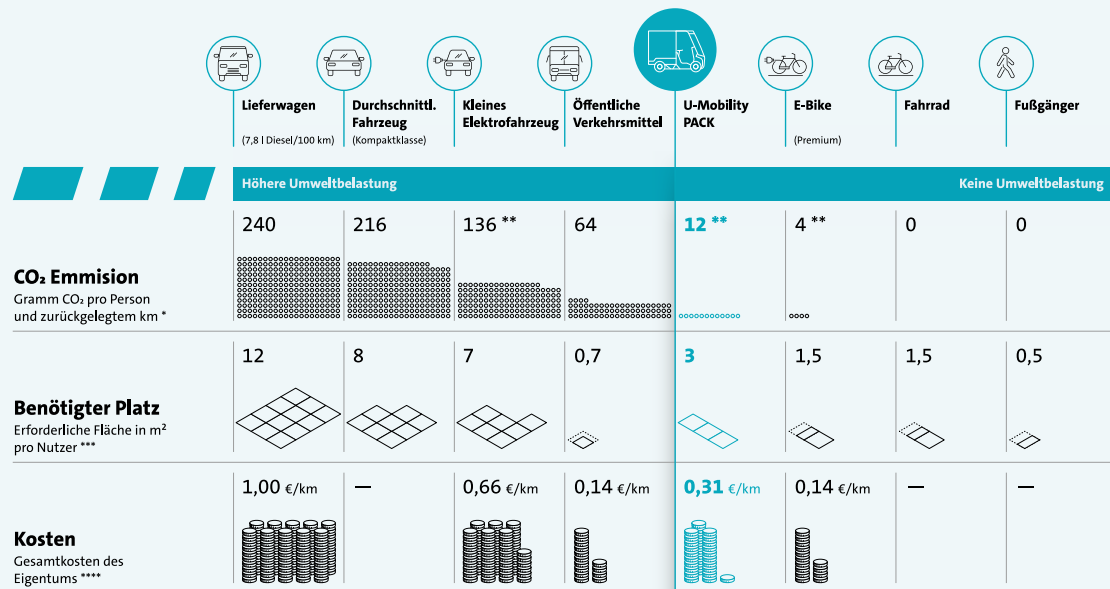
| | Lieferwagen (7,8 l Diesel/100 km) | Durchschnittl. Fahrzeug (Kompaktklasse) | Kleines Elektrofahrzeug | Öffentliche Verkehrsmittel | U-Mobility PACK | E-Bike (Premium) | Fahrrad | Fußgänger |
|---|---|---|---|---|---|---|---|---|
| | Höhere Umweltbelastung | | | | Keine Umweltbelastung | | | |
| **CO₂ Emmision** Gramm CO₂ pro Person und zurückgelegtem km * | 240 | 216 | 136 ** | 64 | 12 ** | 4 ** | 0 | 0 |
| **Benötigter Platz** Erforderliche Fläche in m² pro Nutzer *** | 12 | 8 | 7 | 0,7 | 3 | 1,5 | 1,5 | 0,5 |
| **Kosten** Gesamtkosten des Eigentums **** | 1,00 €/km | — | 0,66 €/km | 0,14 €/km | 0,31 €/km | 0,14 €/km | — | — |